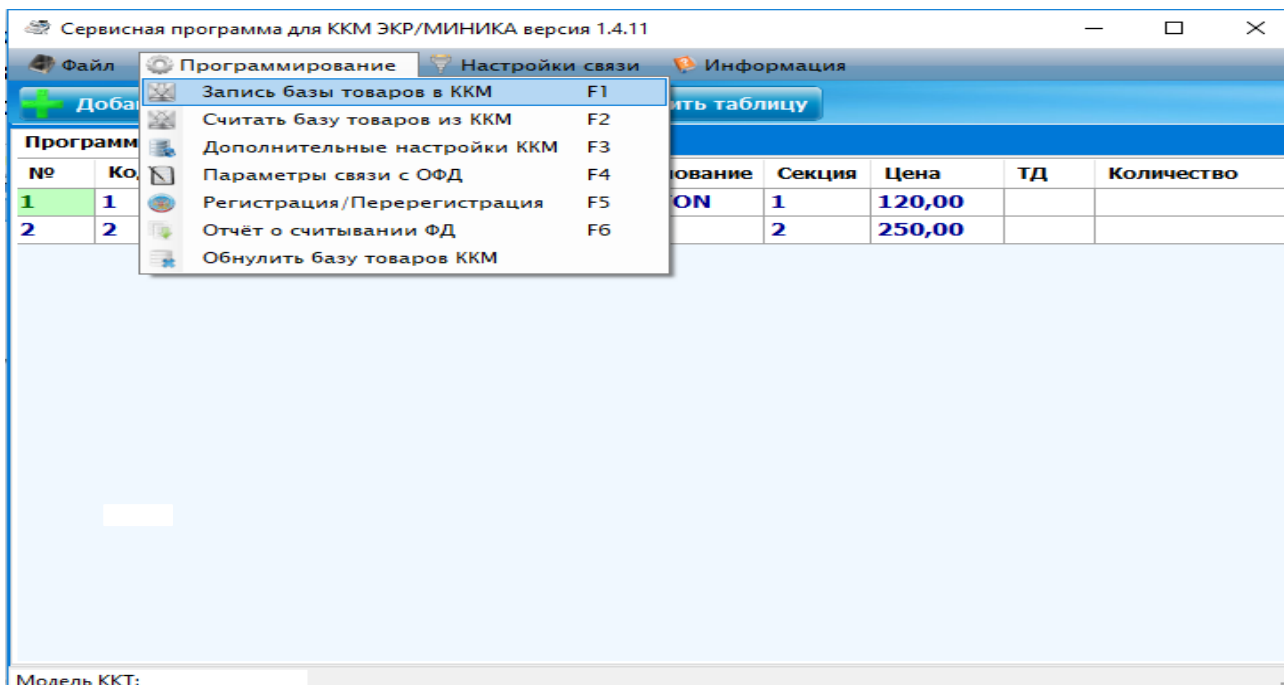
Сервисная программа для ККМ ЭКР/МИНИКА версия 1.4.11

Файл Программирование Настройки связи Информация

Добав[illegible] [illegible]ить таблицу

Запись базы товаров в ККМ F1
Считать базу товаров из ККМ F2
Дополнительные настройки ККМ F3
Параметры связи с ОФД F4
Регистрация/Перерегистрация F5
Отчёт о считывании ФД F6
Обнулить базу товаров ККМ

Программ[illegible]

| № | Ко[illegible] | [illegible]ование | Секция | Цена | ТД | Количество |
|---|---|---|---|---|---|---|
| 1 | 1 | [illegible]ON | 1 | 120,00 | | |
| 2 | 2 | | 2 | 250,00 | | |

Модель ККТ: